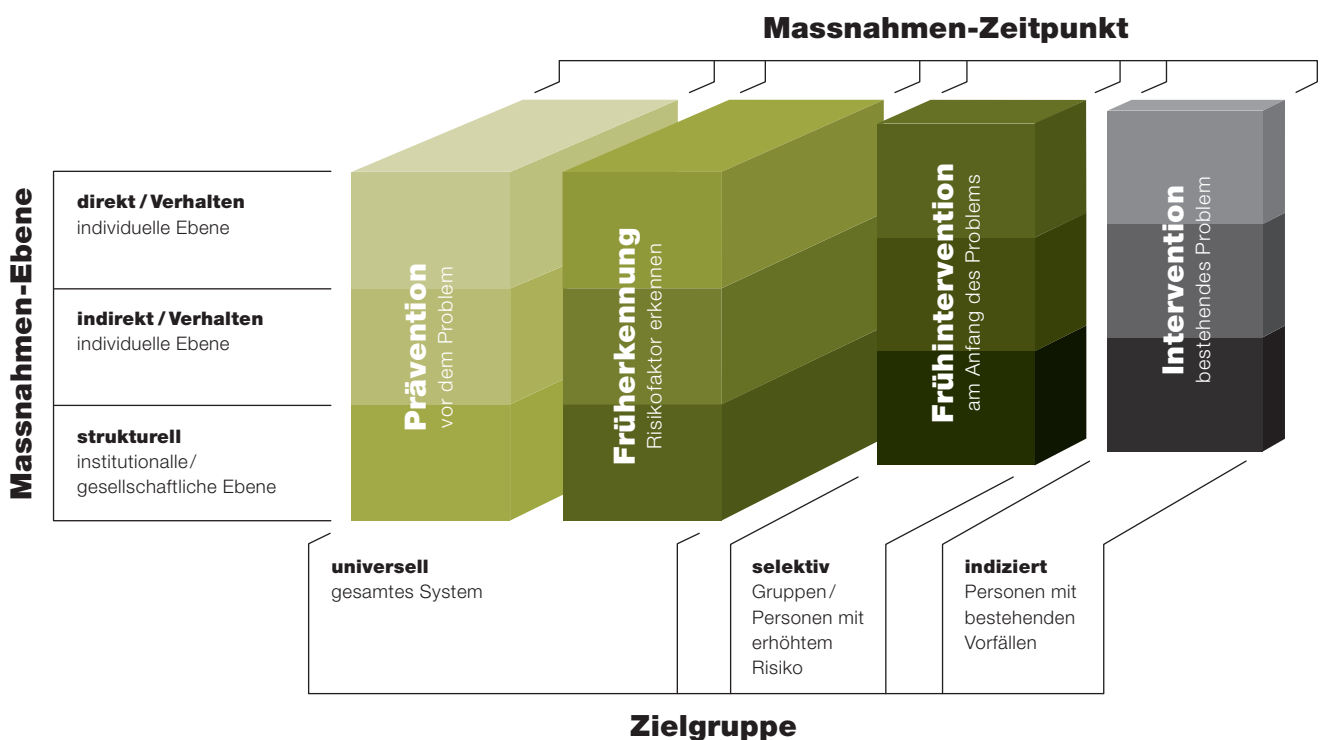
Massnahmen-Zeitpunkt

Massnahmen-Ebene

**direkt / Verhalten**
individuelle Ebene

**indirekt / Verhalten**
individuelle Ebene

**strukturell**
institutionalle/ gesellschaftliche Ebene

**Prävention**
vor dem Problem

**Früherkennung**
Risikofaktor erkennen

**Frühintervention**
am Anfang des Problems

**Intervention**
bestehendes Problem

**universell**
gesamtes System

**selektiv**
Gruppen/ Personen mit erhöhtem Risiko

**indiziert**
Personen mit bestehenden Vorfällen

Zielgruppe